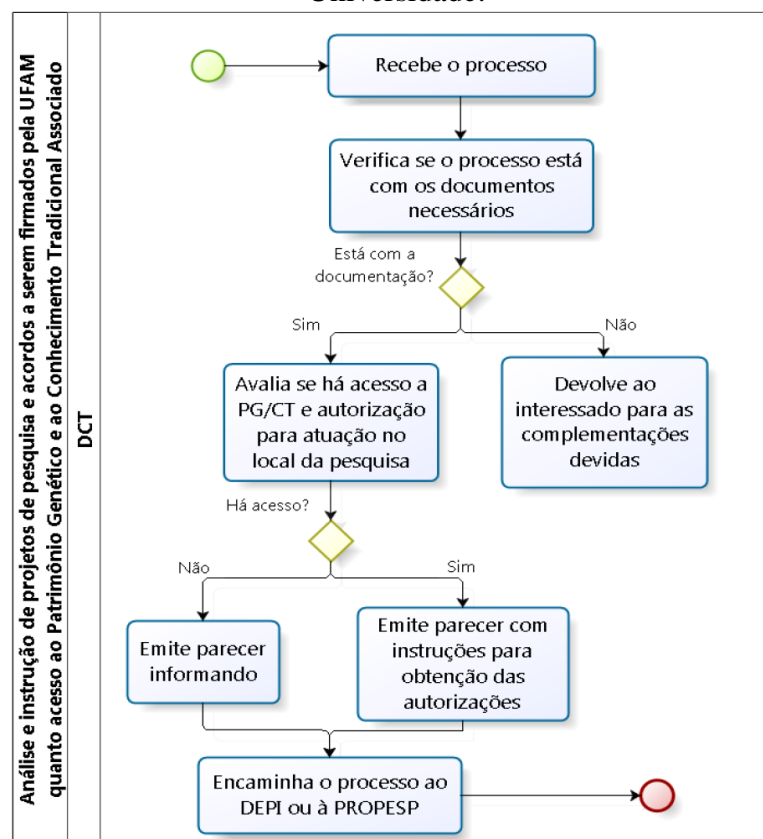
Universidade.

Análise e instrução de projetos de pesquisa e acordos a serem firmados pela UFAM quanto acesso ao Patrimônio Genético e ao Conhecimento Tradicional Associado

DCT

Recebe o processo

Verifica se o processo está com os documentos necessários

Está com a documentação?

Sim

Não

Avalia se há acesso a PG/CT e autorização para atuação no local da pesquisa

Devolve ao interessado para as complementações devidas

Há acesso?

Não

Sim

Emite parecer informando

Emite parecer com instruções para obtenção das autorizações

Encaminha o processo ao DEPI ou à PROPESP